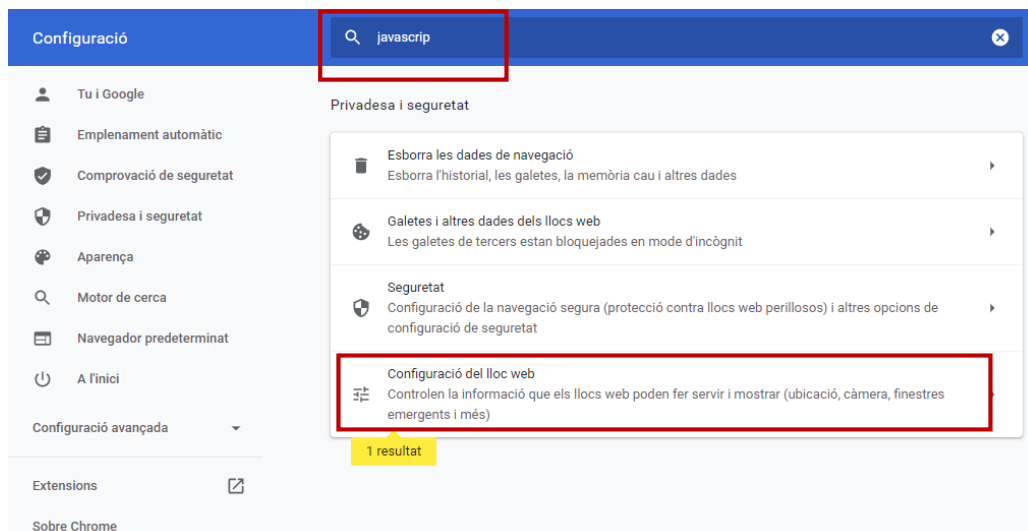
Configuració

javascrip

Tu i Google

Emplenament automàtic

Comprovació de seguretat

Privadesa i seguretat

Aparença

Motor de cerca

Navegador predeterminat

A l'inici

Configuració avançada

Extensions

Sobre Chrome

Privadesa i seguretat

Esborra les dades de navegació
Esborra l'historial, les galetes, la memòria cau i altres dades

Galetes i altres dades dels llocs web
Les galetes de tercers estan bloquejades en mode d'incògnit

Seguretat
Configuració de la navegació segura (protecció contra llocs web perillosos) i altres opcions de configuració de seguretat

Configuració del lloc web
Controlen la informació que els llocs web poden fer servir i mostrar (ubicació, càmera, finestres emergents i més)

1 resultat